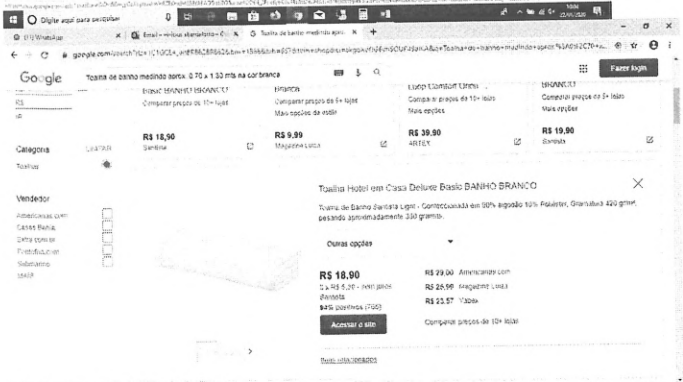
Digite aqui para pesquisar

(11) WhatsApp
Email - ... 
Toalha de banho medindo apro... ×
+

google.com/search?q=...

Google
Toalha de banho medindo aprox. 0.70 x 1.50 mts na cor branca

Fazer login

R$
R$

Categoria
LIMPAR
Toalhas

Vendedor
Americanas.com
Casas Bahia
Extra.com.br
Ponto Frio.com
Submarino
Mais

Basic BANHO BRANCO
Comparar preços de 10+ lojas
R$ 18,90
Santista

Branca
Comparar preços de 5+ lojas
Mais opções de estilo
R$ 9,99
Magazine Luiza

Loop Comfort Unha
Comparar preços de 10+ lojas
Mais opções
R$ 39,90
ARTEX

BRANCO
Comparar preços de 5+ lojas
Mais opções
R$ 19,90
Santista

Toalha Hotel em Casa Deluxe Basic BANHO BRANCO

Toalha de Banho Santista Light - Confeccionada em 90% algodão 10% Poliéster, Gramatura 420 g/m², pesando aproximadamente 330 gramas.

Outras opções

R$ 18,90
3 x R$ 6,30 - sem juros
Santista
94% positivas (7.092)
Acessar o site

R$ 29,90 Americanas.com
R$ 26,99 Magazine Luiza
R$ 23,57 Yadea

Comparar preços de 10+ lojas

Itens relacionados